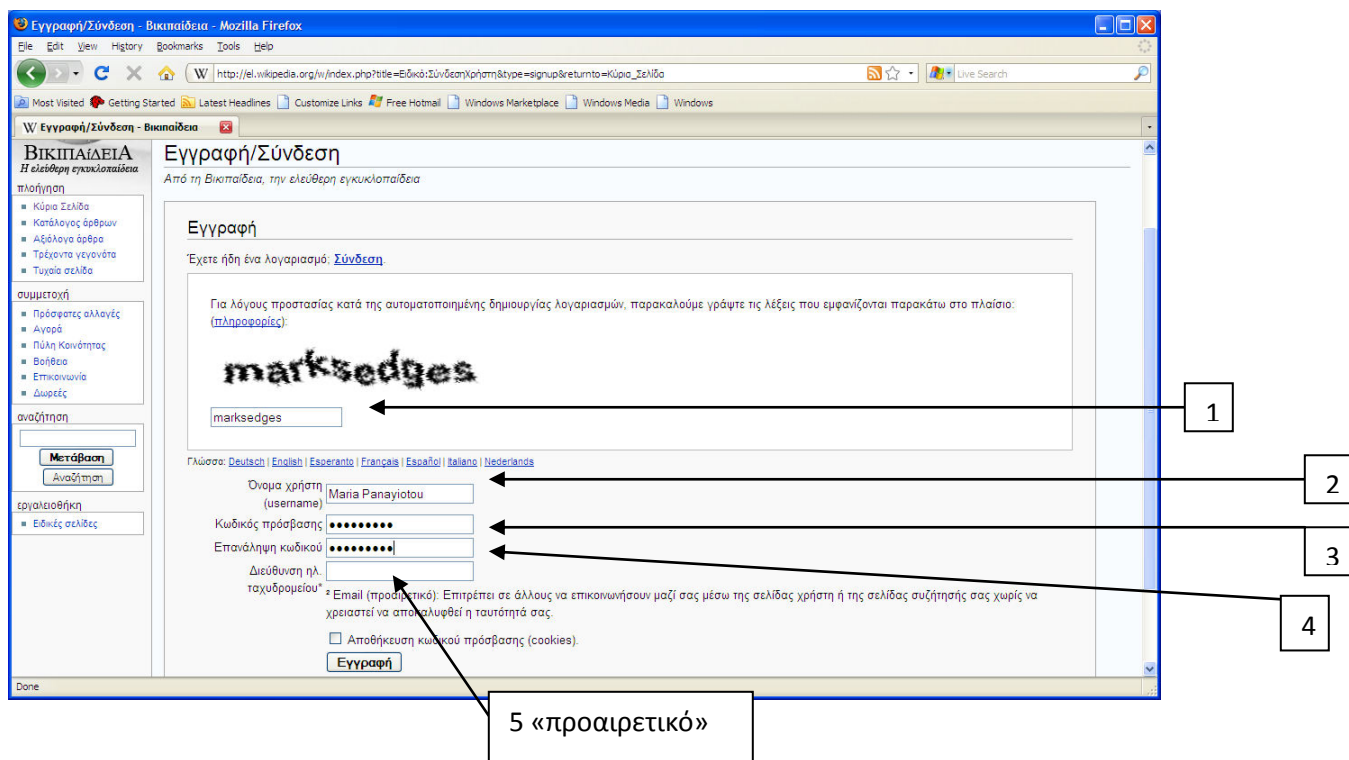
Εγγραφή/Σύνδεση - Βικιπαίδεια - Mozilla Firefox

File Edit View History Bookmarks Tools Help

http://el.wikipedia.org/w/index.php?title=Ειδικό:ΣύνδεσηΧρήστη&type=signup&returnto=Κύρια_Σελίδα

Live Search

Most Visited Getting Started Latest Headlines Customize Links Free Hotmail Windows Marketplace Windows Media Windows

Εγγραφή/Σύνδεση - Βικιπαίδεια

ΒΙΚΙΠΑΙΔΕΙΑ
Η ελεύθερη εγκυκλοπαίδεια

πλοήγηση
Κύρια Σελίδα
Κατάλογος άρθρων
Αξιόλογα άρθρα
Τρέχοντα γεγονότα
Τυχαία σελίδα

συμμετοχή
Πρόσφατες αλλαγές
Αγορά
Πύλη Κοινότητας
Βοήθεια
Επικοινωνία
Δωρεές

αναζήτηση
Μετάβαση
Αναζήτηση

εργαλειοθήκη
Ειδικές σελίδες

Εγγραφή/Σύνδεση
Από τη Βικιπαίδεια, την ελεύθερη εγκυκλοπαίδεια

Εγγραφή

Έχετε ήδη ένα λογαριασμό; Σύνδεση.

Για λόγους προστασίας κατά της αυτοματοποιημένης δημιουργίας λογαριασμών, παρακαλούμε γράψτε τις λέξεις που εμφανίζονται παρακάτω στο πλαίσιο: (πληροφορίες):

marksedges

marksedges

Γλώσσα: Deutsch | English | Esperanto | Français | Español | Italiano | Nederlands

Όνομα χρήστη (username) Maria Panayiotou
Κωδικός πρόσβασης •••••••••
Επανάληψη κωδικού •••••••••
Διεύθυνση ηλ. ταχυδρομείου²

² Email (προαιρετικό): Επιτρέπει σε άλλους να επικοινωνήσουν μαζί σας μέσω της σελίδας χρήστη ή της σελίδας συζήτησής σας χωρίς να χρειαστεί να αποκαλυφθεί η ταυτότητά σας.

Αποθήκευση κωδικού πρόσβασης (cookies).

Εγγραφή

Done

1

2

3

4

5 «προαιρετικό»